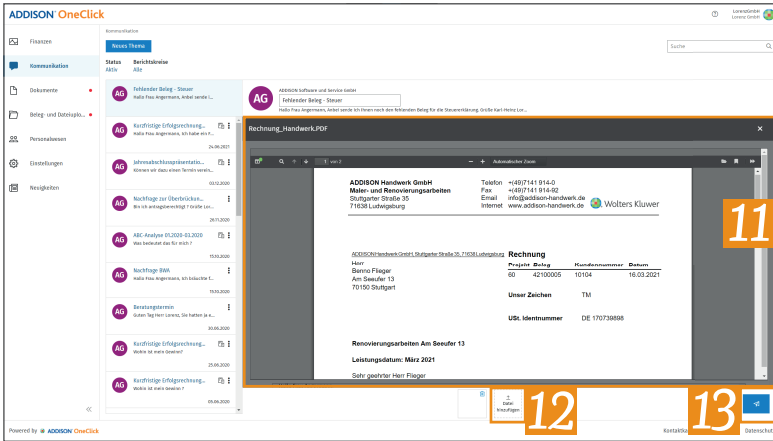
ADDISON OneClick

LorenzGmbH
Lorenz GmbH

Finanzen
Kommunikation
Dokumente
Beleg- und Dateiuplo...
Personalwesen
Einstellungen
Neuigkeiten

Kommunikation
Neues Thema
Status
Aktiv
Berichtskreise
Alle

Suche

AG Fehlender Beleg - Steuer
Hallo Frau Angermann, Anbei sende i...

AG Kurzfristige Erfolgsrechnung...
Hallo Frau Angermann, ich habe ein f...
24.09.2021

AG Jahresabschlusspräsentatio...
Können wir dazu einen Termin verein...
03.12.2020

AG Nachfrage zur Überbrücken...
Bin ich antragsberechtigt? Grüße Lor...
26.11.2020

AG ABC-Analyse 01.2020-03.2020
Was bedeutet das für mich?
15.10.2020

AG Nachfrage BWA
Hallo Frau Angermann, ich bräuchte f...
15.10.2020

AG Beratungstermin
Guten Tag Herr Lorenz, Sie hatten ja n...
30.06.2020

AG Kurzfristige Erfolgsrechnung...
Wohin ist mein Gewinn?
25.06.2020

AG Kurzfristige Erfolgsrechnung...
Wohin ist mein Gewinn?
05.06.2020

AG
ADDISON Software und Service GmbH
Fehlender Beleg - Steuer
Hallo Frau Angermann, Anbei sende ich Ihnen noch den fehlenden Beleg für die Steuererklärung. Grüße Karl-Heinz Lor...

Rechnung_Handwerk.PDF

1 von 2
Automatischer Zoom

ADDISON Handwerk GmbH
Maler- und Renovierungsarbeiten
Stuttgarter Straße 35
71638 Ludwigsburg
Telefon +(49)7141 914-0
Fax +(49)7141 914-92
Email info@addison-handwerk.de
Internet www.addison-handwerk.de
Wolters Kluwer

ADDISON Handwerk GmbH, Stuttgarter Straße 35, 71638 Ludwigsburg
Herr
Benno Flieger
Am Seeufer 13
70150 Stuttgart

Rechnung
| Projekt | Beleg | Kundennummer | Datum |
|---|---|---|---|
| 60 | 42100005 | 10104 | 16.03.2021 |

Unser Zeichen TM

USt. Identnummer DE 170739898

Renovierungsarbeiten Am Seeufer 13

Leistungsdatum: März 2021

Sehr geehrter Herr Flieger

11
12
13

Datei hinzufügen

Powered by ADDISON OneClick
Kontakt
Datenschutz